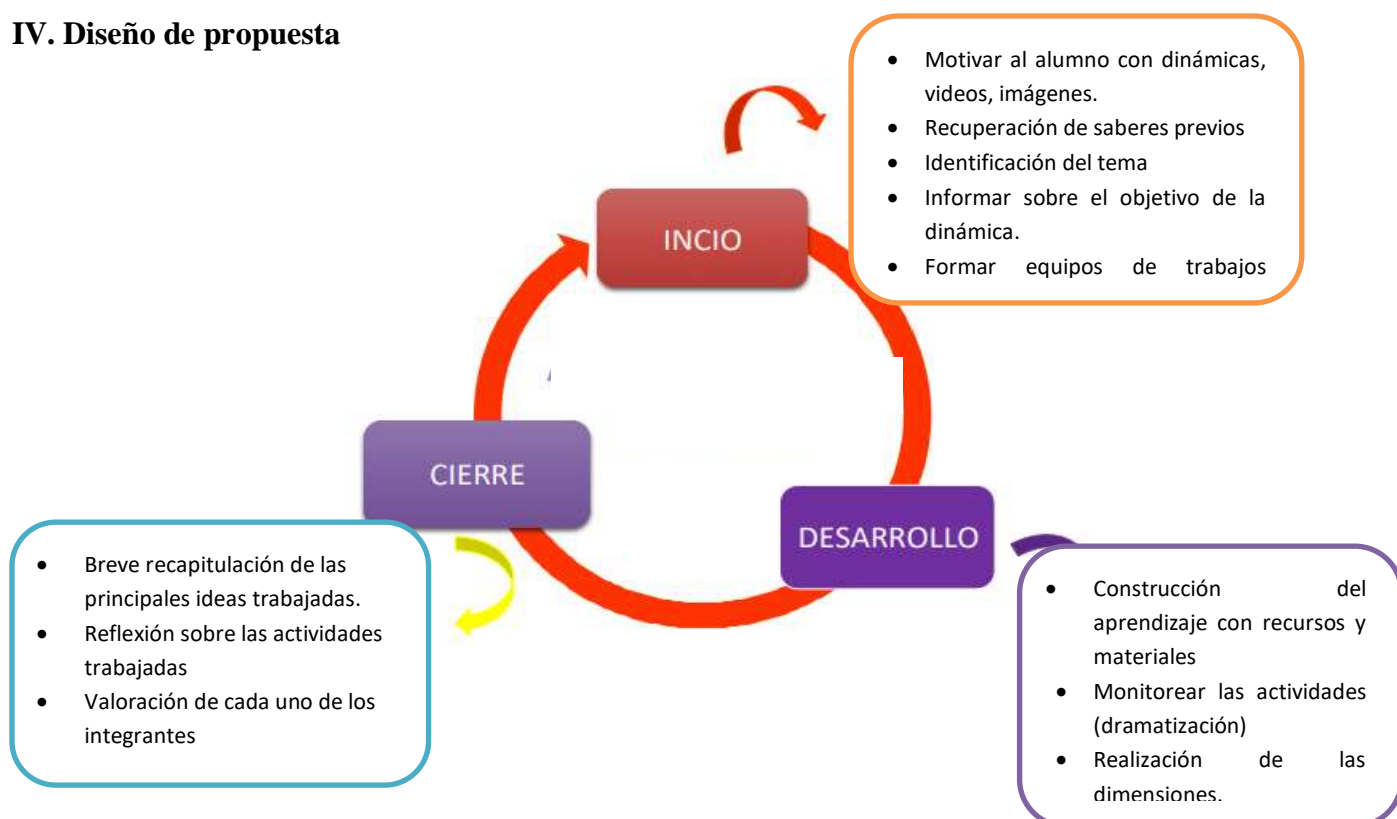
IV. Diseño de propuesta

INCIO

- Motivar al alumno con dinámicas, videos, imágenes.
- Recuperación de saberes previos
- Identificación del tema
- Informar sobre el objetivo de la dinámica.
- Formar equipos de trabajos

DESARROLLO

- Construcción del aprendizaje con recursos y materiales
- Monitorear las actividades (dramatización)
- Realización de las dimensiones.

CIERRE

- Breve recapitulación de las principales ideas trabajadas.
- Reflexión sobre las actividades trabajadas
- Valoración de cada uno de los integrantes